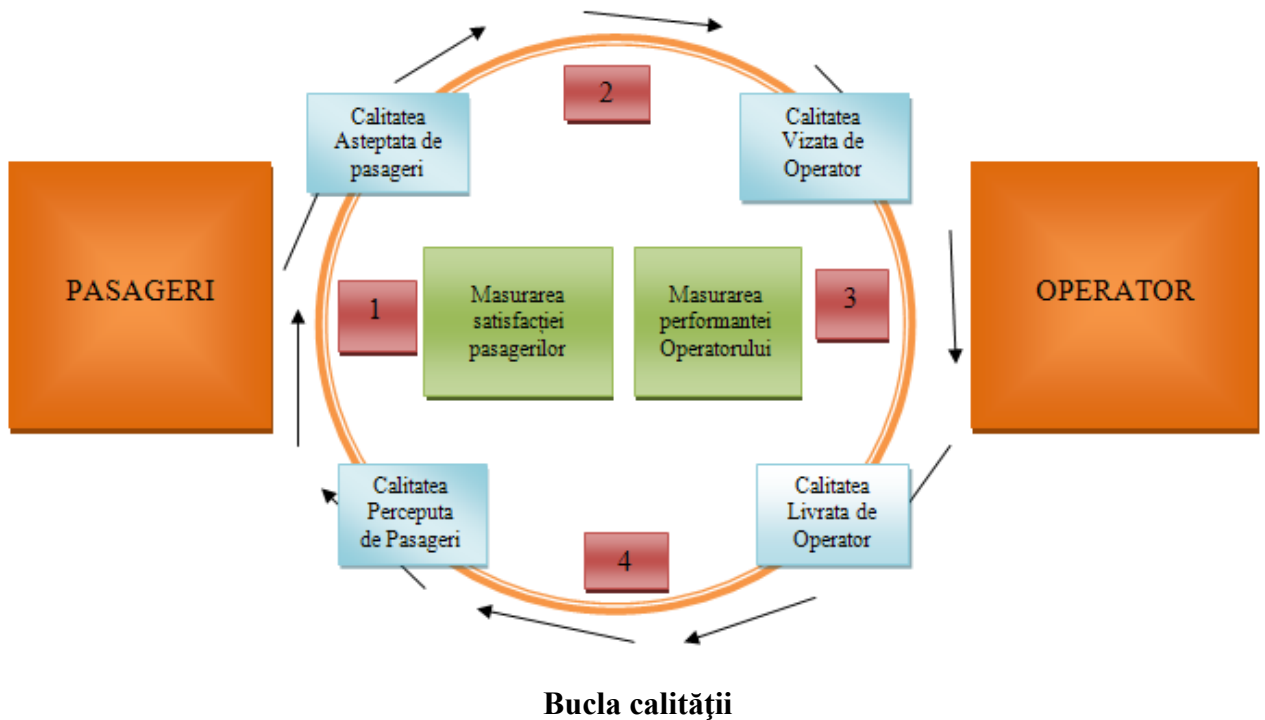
PASAGERI

Calitatea Asteptata de pasageri

2

Calitatea Vizata de Operator

OPERATOR

1

Masurarea satisfacției pasagerilor

Masurarea performantei Operatorului

3

Calitatea Perceputa de Pasageri

4

Calitatea Livrata de Operator

Bucla calităţii